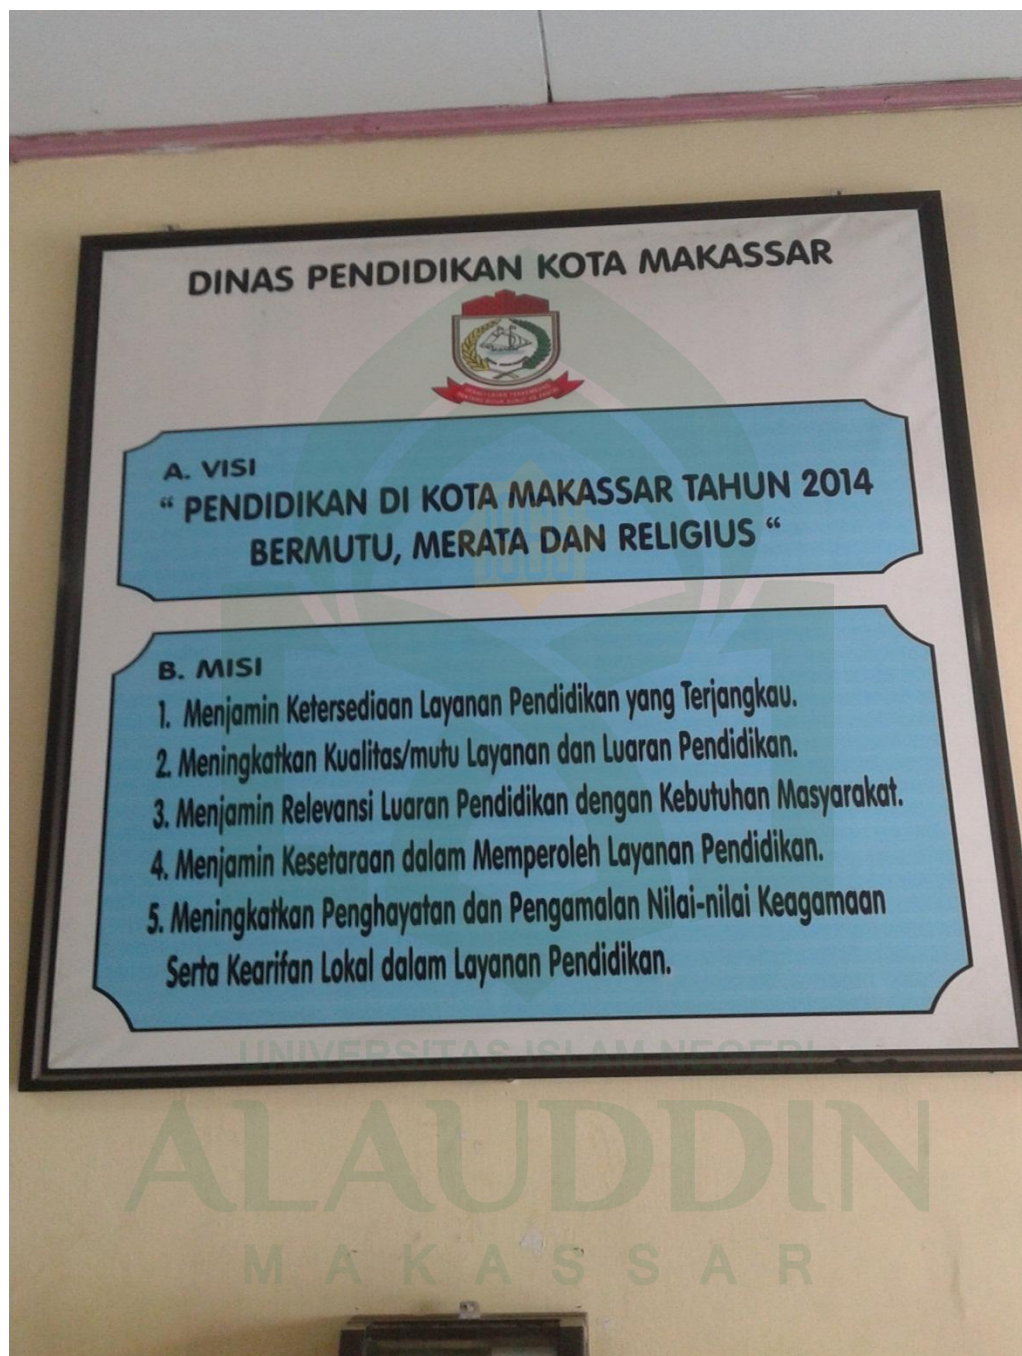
DINAS PENDIDIKAN KOTA MAKASSAR

A. VISI
" PENDIDIKAN DI KOTA MAKASSAR TAHUN 2014 BERMUTU, MERATA DAN RELIGIUS "

B. MISI
1. Menjamin Ketersediaan Layanan Pendidikan yang Terjangkau.
2. Meningkatkan Kualitas/mutu Layanan dan Luaran Pendidikan.
3. Menjamin Relevansi Luaran Pendidikan dengan Kebutuhan Masyarakat.
4. Menjamin Kesetaraan dalam Memperoleh Layanan Pendidikan.
5. Meningkatkan Penghayatan dan Pengamalan Nilai-nilai Keagamaan Serta Kearifan Lokal dalam Layanan Pendidikan.

UNIVERSITAS ISLAM NEGERI
ALAUDDIN
MAKASSAR